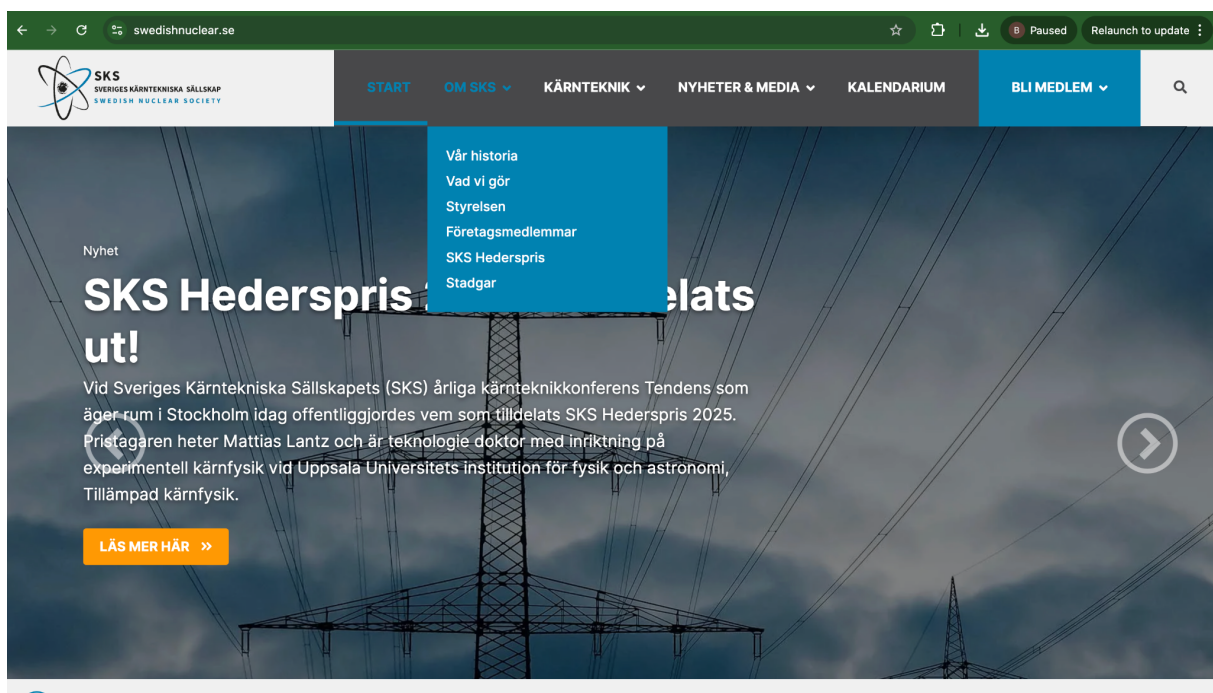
swedishnuclear.se

B Paused

Relaunch to update

SKS
SVERIGES KÄRNTEKNISKA SÄLLSKAP
SWEDISH NUCLEAR SOCIETY

START OM SKS KÄRNTEKNIK NYHETER & MEDIA KALENDARIUM BLI MEDLEM

Vår historia
Vad vi gör
Styrelsen
Företagsmedlemmar
SKS Hederspris
Stadgar

Nyhet

SKS Hederspris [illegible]delats ut!

Vid Sveriges Kärntekniska Sällskapets (SKS) årliga kärnteknikkonferens Tendens som äger rum i Stockholm idag offentliggjordes vem som tilldelats SKS Hederspris 2025. Pristagaren heter Mattias Lantz och är teknologie doktor med inriktning på experimentell kärnfysik vid Uppsala Universitets institution för fysik och astronomi, Tillämpad kärnfysik.

LÄS MER HÄR »